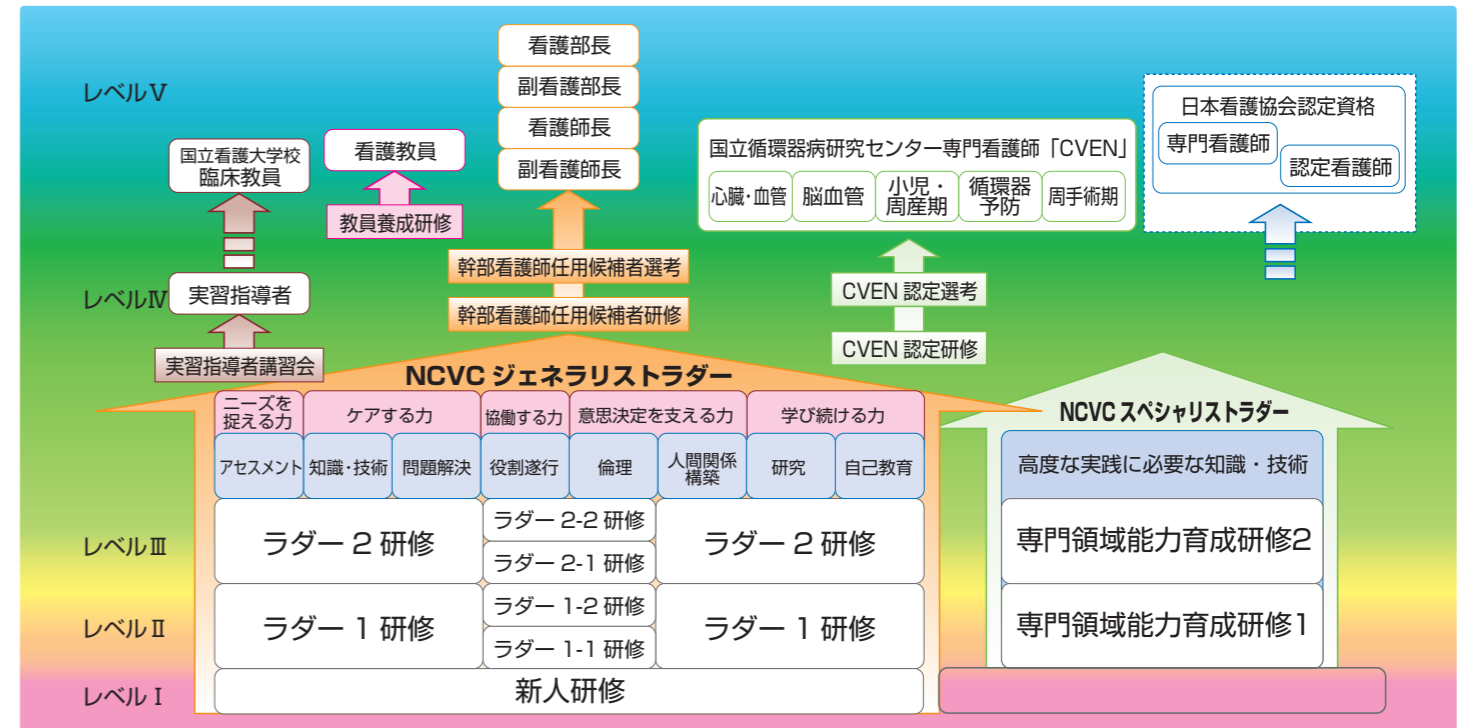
レベルⅤ

国立看護大学校
臨床教員

看護教員

教員養成研修

看護部長
副看護部長
看護師長
副看護師長

幹部看護師任用候補者選考
幹部看護師任用候補者研修

国立循環器病研究センター専門看護師「CVEN」

| 心臓・血管 | 脳血管 | 小児・周産期 | 循環器予防 | 周手術期 |
|---|---|---|---|---|

CVEN 認定選考
CVEN 認定研修

日本看護協会認定資格
専門看護師
認定看護師

レベルⅣ

実習指導者

実習指導者講習会

NCVC ジェネラリストラダー

| ニーズを捉える力 | ケアする力 | | 協働する力 | 意思決定を支える力 | | 学び続ける力 | |
|---|---|---|---|---|---|---|---|
| アセスメント | 知識・技術 | 問題解決 | 役割遂行 | 倫理 | 人間関係構築 | 研究 | 自己教育 |

レベルⅢ

ラダー 2 研修
ラダー 2-2 研修
ラダー 2-1 研修
ラダー 2 研修

レベルⅡ

ラダー 1 研修
ラダー 1-2 研修
ラダー 1-1 研修
ラダー 1 研修

レベルⅠ

新人研修

NCVC スペシャリストラダー

高度な実践に必要な知識・技術
専門領域能力育成研修2
専門領域能力育成研修1